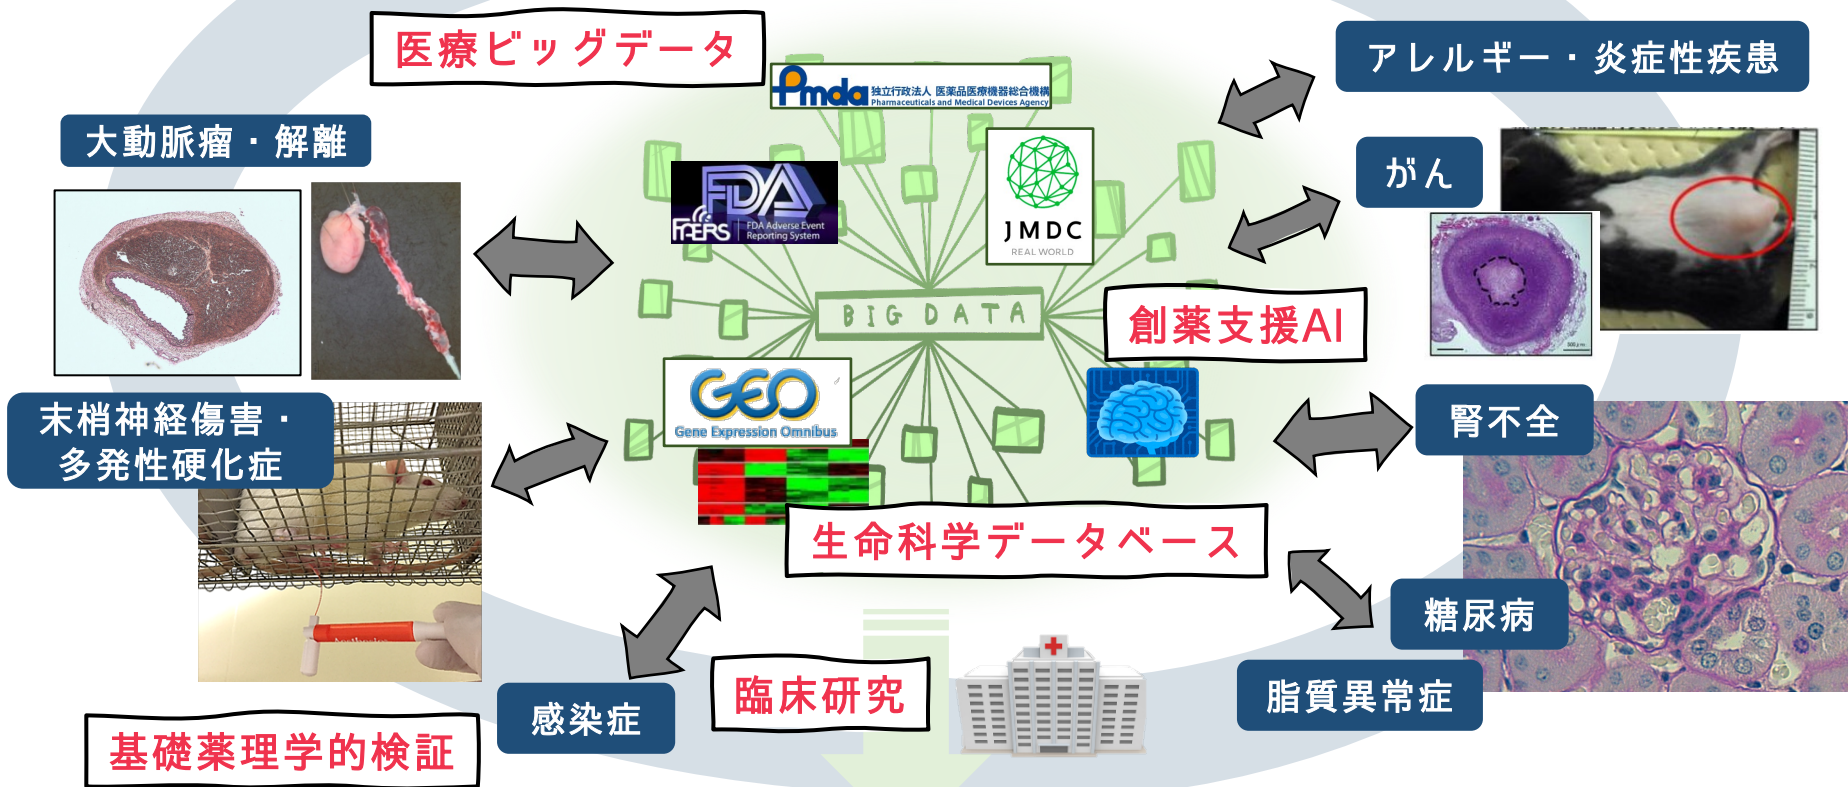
医療ビッグデータ

Pmda 独立行政法人 医薬品医療機器総合機構 Pharmaceuticals and Medical Devices Agency

アレルギー・炎症性疾患

大動脈瘤・解離

FDA FAERS FDA Adverse Event Reporting System

JMDC REAL WORLD

がん

BIG DATA

創薬支援AI

末梢神経傷害・多発性硬化症

GEO Gene Expression Omnibus

腎不全

生命科学データベース

糖尿病

感染症

臨床研究

脂質異常症

基礎薬理学的検証